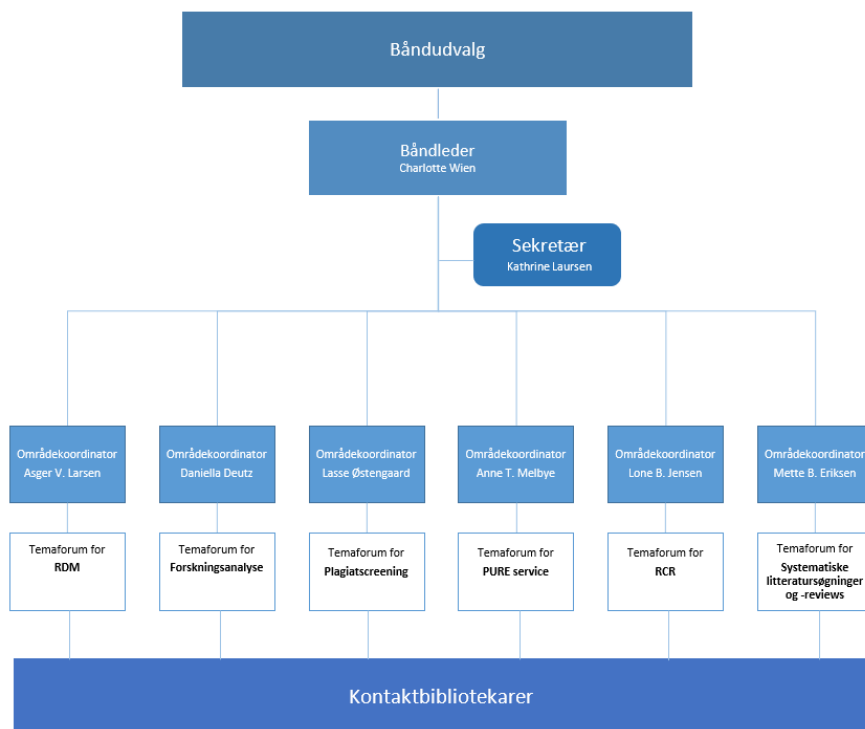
Båndudvalg

Båndleder
Charlotte Wien

Sekretær
Kathrine Laursen

Områdekoordinator
Asger V. Larsen

Områdekoordinator
Daniella Deutz

Områdekoordinator
Lasse Østengaard

Områdekoordinator
Anne T. Melbye

Områdekoordinator
Lone B. Jensen

Områdekoordinator
Mette B. Eriksen

Temaforum for
RDM

Temaforum for
Forskningsanalyse

Temaforum for
Plagiatscreening

Temaforum for
PURE service

Temaforum for
RCR

Temaforum for
Systematiske litteratursøgninger og -reviews

Kontaktbibliotekarer